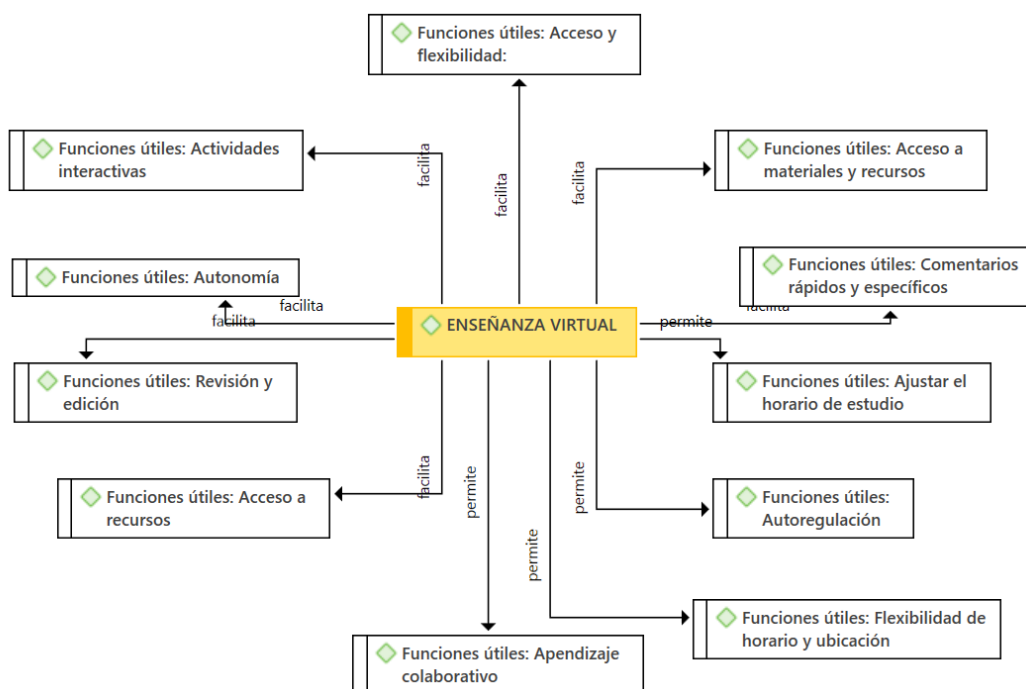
Funciones útiles: Acceso y flexibilidad:

Funciones útiles: Actividades interactivas

Funciones útiles: Acceso a materiales y recursos

Funciones útiles: Autonomía

Funciones útiles: Comentarios rápidos y específicos

ENSEÑANZA VIRTUAL

Funciones útiles: Revisión y edición

Funciones útiles: Ajustar el horario de estudio

Funciones útiles: Acceso a recursos

Funciones útiles: Autorregulación

Funciones útiles: Flexibilidad de horario y ubicación

Funciones útiles: Apendizaje colaborativo

facilita
facilita
facilita
facilita
facilita
facilita
facilita
permite
permite
permite
permite
permite